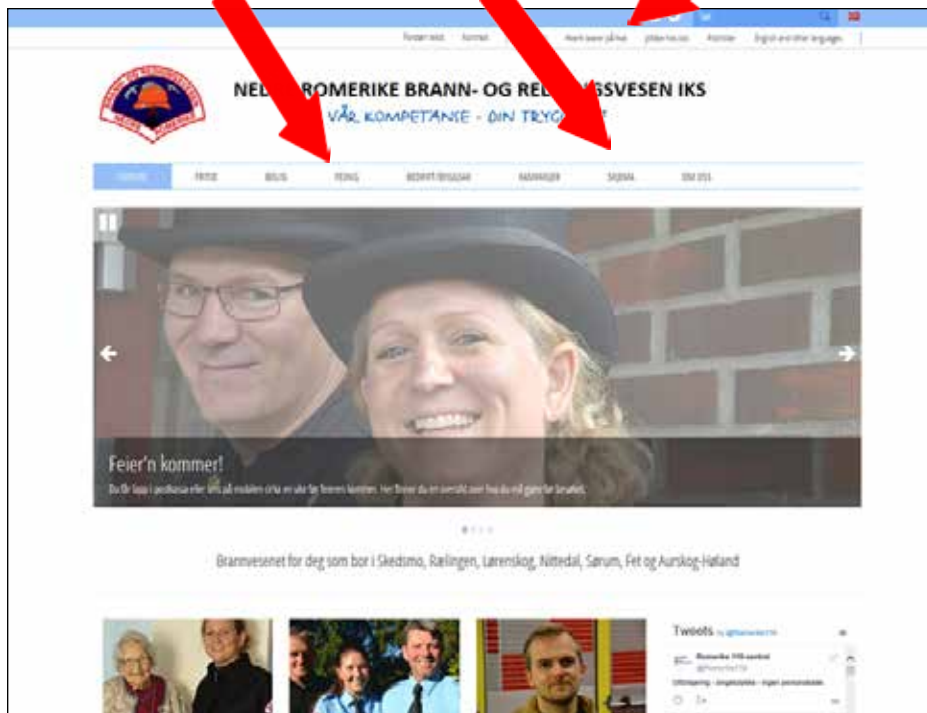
Forsiden intra | Kontakt | Hvem bører på hus | Jobbe hos oss | Kontakt | English and other languages

NED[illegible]ROMERIKE BRANN- OG RED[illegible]GSVESEN IKS
VÅR KOMPETANSE - DIN TRYG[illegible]

FORSIDE | FRITID | BOLIG | FEIING | BEDRIFT/BYGGEIER | RASMAGER | SKJEMA | OM OSS

Feier'n kommer!
Du får lapp i postkassa eller SMS på mobilen cirka en uke før feieren kommer. Her finner du en oversikt over hva du må gjøre før besøket.

Brannvesenet for deg som bor i Skedsmo, Rælingen, Lørenskog, Nittedal, Sørum, Fet og Aurskog-Høland

Tweets
Romerike 110-sentral
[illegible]